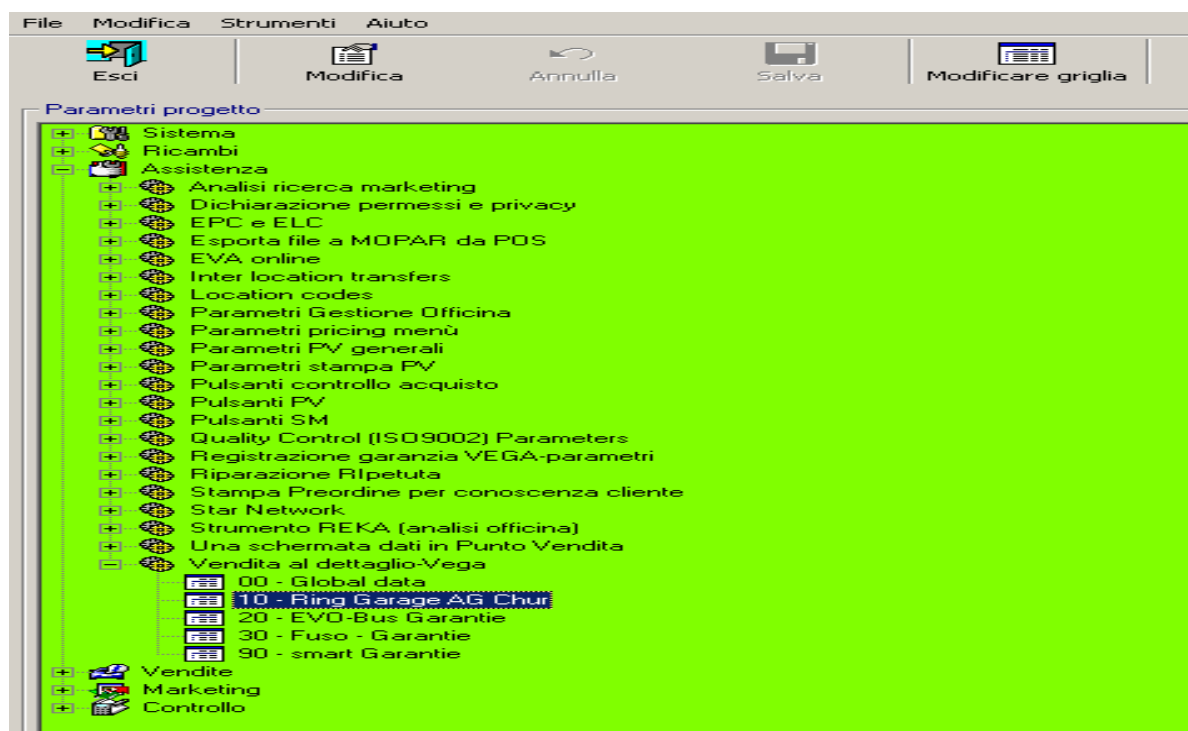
File Modifica Strumenti Aiuto

Esci
Modifica
Annulla
Salva
Modificare griglia

Parametri progetto

Sistema
Ricambi
Assistenza
Analisi ricerca marketing
Dichiarazione permessi e privacy
EPC e ELC
Esporta file a MOPAR da POS
EVA online
Inter location transfers
Location codes
Parametri Gestione Officina
Parametri pricing menù
Parametri PV generali
Parametri stampa PV
Pulsanti controllo acquisto
Pulsanti PV
Pulsanti SM
Quality Control (ISO9002) Parameters
Registrazione garanzia VEGA-parametri
Riparazione RIpetuta
Stampa Preordine per conoscenza cliente
Star Network
Strumento REKA (analisi officina)
Una schermata dati in Punto Vendita
Vendita al dettaglio-Vega
00 - Global data
10 - Ring Garage AG Chur
20 - EVO-Bus Garantie
30 - Fuso - Garantie
90 - smart Garantie
Vendite
Marketing
Controllo